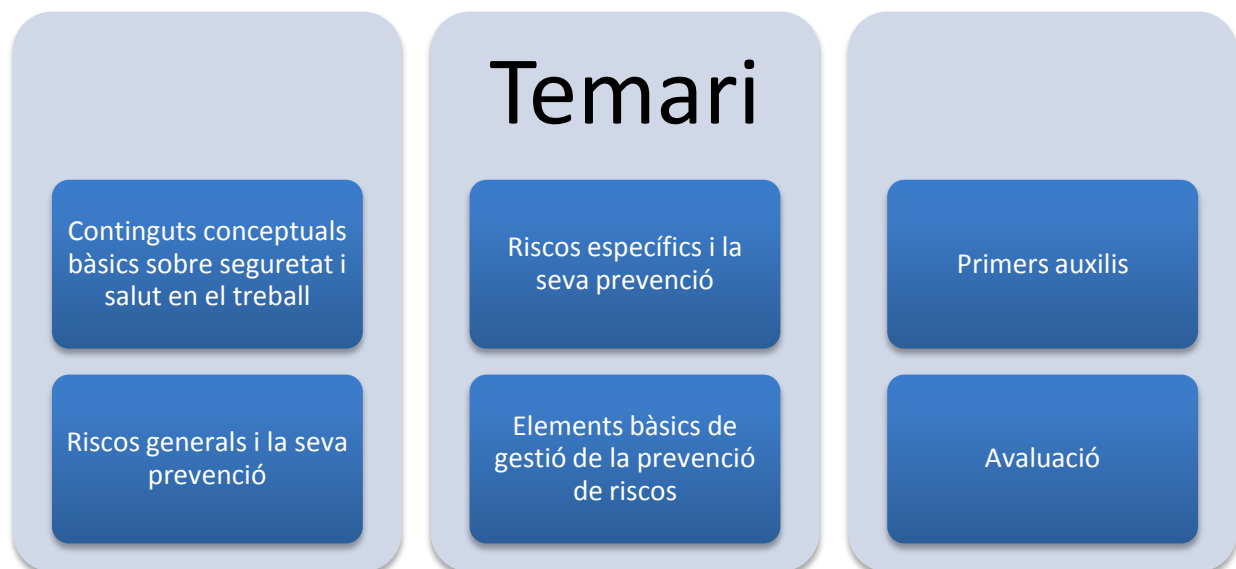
Temari

Continguts conceptuals bàsics sobre seguretat i salut en el treball

Riscos generals i la seva prevenció

Riscos específics i la seva prevenció

Elements bàsics de gestió de la prevenció de riscos

Primers auxilis

Avaluació